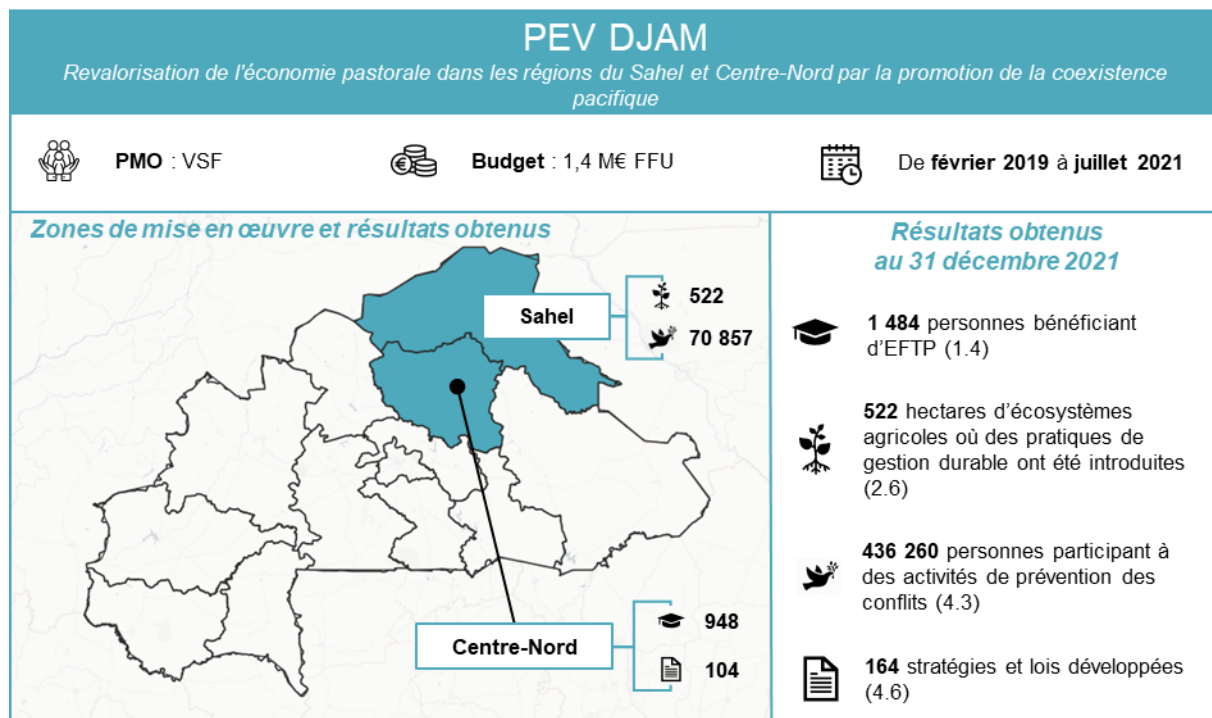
PEV DJAM

Revalorisation de l'économie pastorale dans les régions du Sahel et Centre-Nord par la promotion de la coexistence pacifique

**PMO** : VSF

**Budget** : 1,4 M€ FFU

De **février 2019** à **juillet 2021**

Zones de mise en œuvre et résultats obtenus

Sahel

522

70 857

Centre-Nord

948

104

Résultats obtenus au 31 décembre 2021

**1 484** personnes bénéficiant d'EFTP (1.4)

**522** hectares d'écosystèmes agricoles où des pratiques de gestion durable ont été introduites (2.6)

**436 260** personnes participant à des activités de prévention des conflits (4.3)

**164** stratégies et lois développées (4.6)